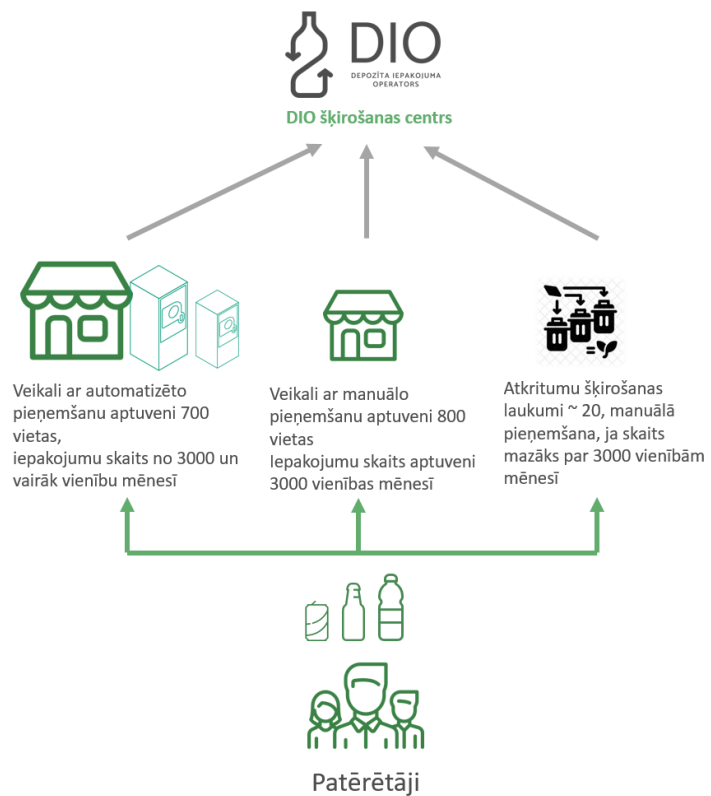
DIO
DEPOZĪTA IEPAKOJUMA OPERATORS

DIO šķirošanas centrs

Veikali ar automatizēto pieņemšanu aptuveni 700 vietas, iepakojumu skaits no 3000 un vairāk vienību mēnesī

Veikali ar manuālo pieņemšanu aptuveni 800 vietas
Iepakojumu skaits aptuveni 3000 vienības mēnesī

Atkritumu šķirošanas laukumi ~ 20, manuālā pieņemšana, ja skaits mazāks par 3000 vienībām mēnesī

Patērētāji